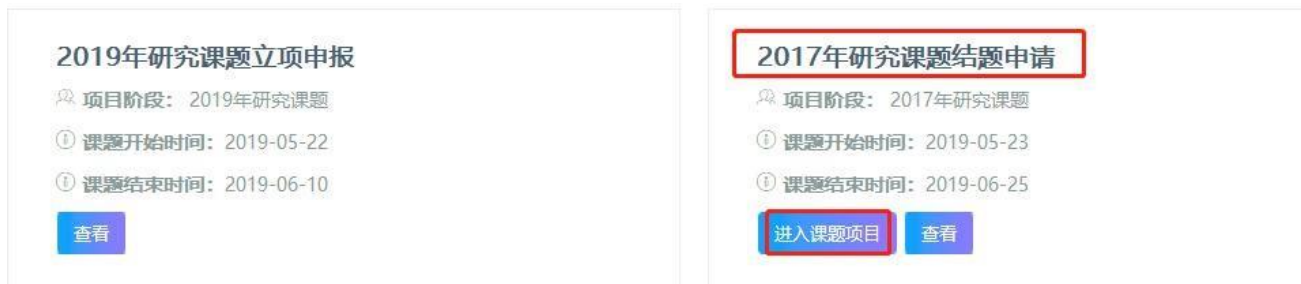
2019年研究课题立项申报

项目阶段： 2019年研究课题

课题开始时间：2019-05-22

课题结束时间：2019-06-10

查看

2017年研究课题结题申请

项目阶段： 2017年研究课题

课题开始时间：2019-05-23

课题结束时间：2019-06-25

进入课题项目

查看